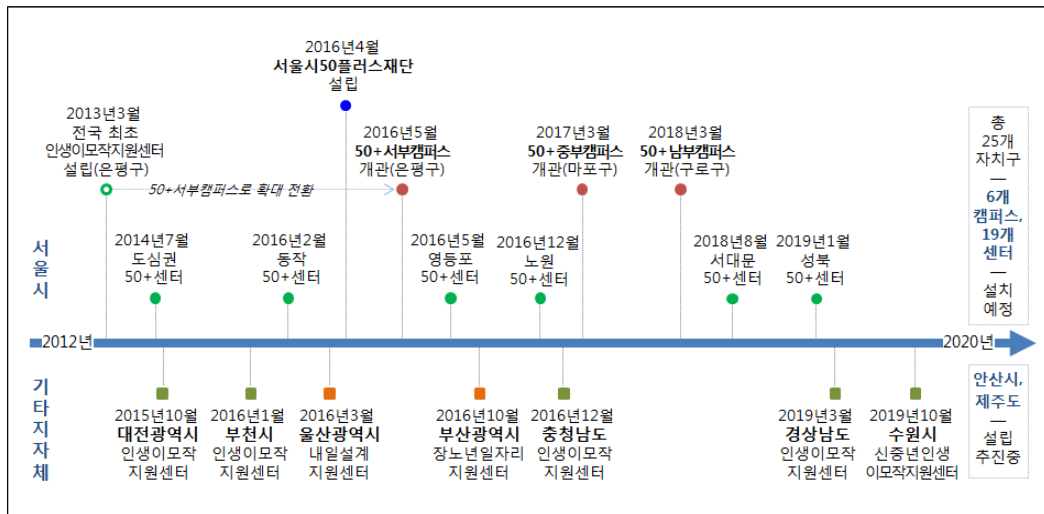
2016년4월
**서울시50플러스재단**
설립

2013년3월
전국 최초
인생이모작지원센터
설립(은평구)

50+서부캠퍼스로 확대 전환

2016년5월
**50+서부캠퍼스**
개관(은평구)

2017년3월
**50+중부캠퍼스**
개관(마포구)

2018년3월
**50+남부캠퍼스**
개관(구로구)

총
25개
자치구
—
**6개
캠퍼스,
19개
센터**
—
설치
예정

서울시

2014년7월
도심권
50+센터

2016년2월
동작
50+센터

2016년5월
영등포
50+센터

2016년12월
노원
50+센터

2018년8월
서대문
50+센터

2019년1월
성북
50+센터

2012년

2020년

기타지자체

2015년10월
**대전광역시**
인생이모작
지원센터

2016년1월
**부천시**
인생이모작
지원센터

2016년3월
**울산광역시**
내일설계
지원센터

2016년10월
**부산광역시**
장노년일자리
지원센터

2016년12월
**충청남도**
인생이모작
지원센터

2019년3월
**경상남도**
인생이모작
지원센터

2019년10월
**수원시**
신중년인생
이모작지원센터

**안산시,
제주도**
—
설립
추진중